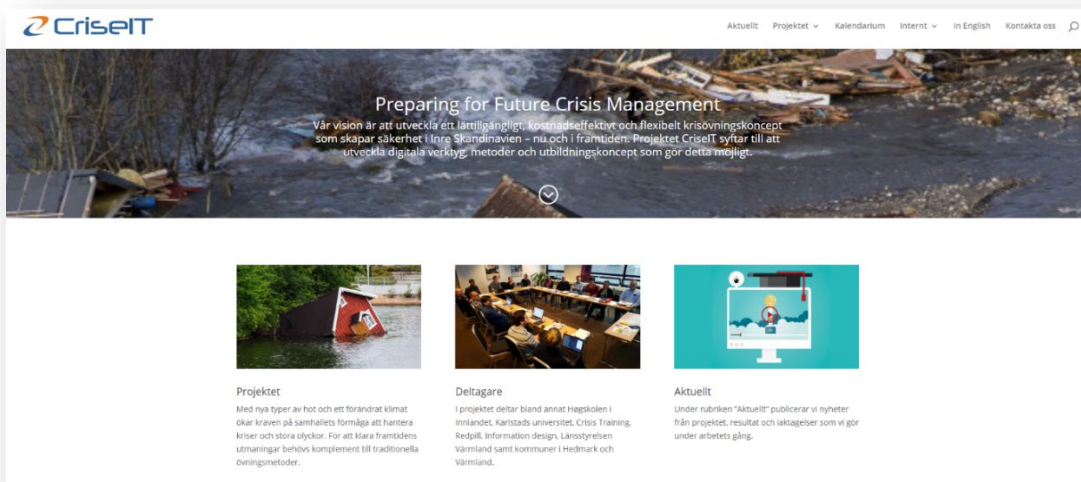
CriseIT

Aktuellt Projektet Kalendarium Internt In English Kontakta oss

Preparing for Future Crisis Management

Vår vision är att utveckla ett lättillgängligt, kostnadseffektivt och flexibelt krisövningskoncept som skapar säkerhet i Inre Skandinavien – nu och i framtiden. Projektet CriseIT syftar till att utveckla digitala verktyg, metoder och utbildningskoncept som gör detta möjligt.

Projektet
Med nya typer av hot och ett förändrat klimat ökar kraven på samhällets förmåga att hantera kriser och stora olyckor. För att klara framtidens utmaningar behövs komplement till traditionella övningsmetoder.

Deltagare
I projektet deltar bland annat Høgskolen i Innlandet, Karlstads universitet, Crisis Training, Redpill, Information design, Länsstyrelsen Värmland samt kommuner i Hedmark och Värmland.

Aktuellt
Under rubriken "Aktuellt" publicerar vi nyheter från projektet, resultat och iaktagelser som vi gör under arbetets gång.